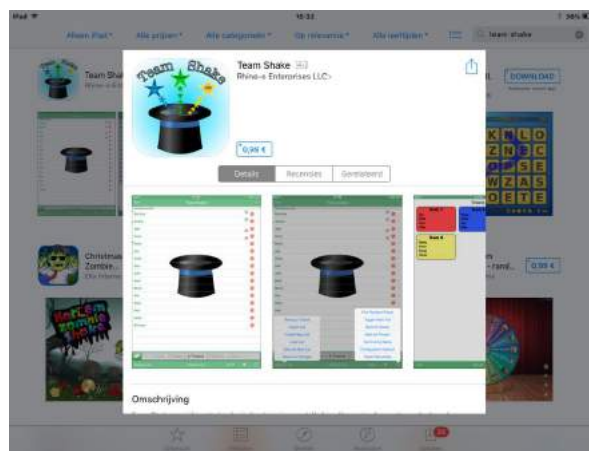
iPad
16:32
96%
Alleen iPad
Alle prijzen
Alle categorieën
Op relevantie
Alle leeftijden
team shake
Team Shake
Team Shake
Rhino-x Enterprises LLC
0,99 €
Details
Recensies
Gerelateerd
Christmas Zombie...
DOWNLOAD
0,99 €
K N L O
Z N E C
O P S E
W Z A S
O E T E
Team Shake
Omschrijving